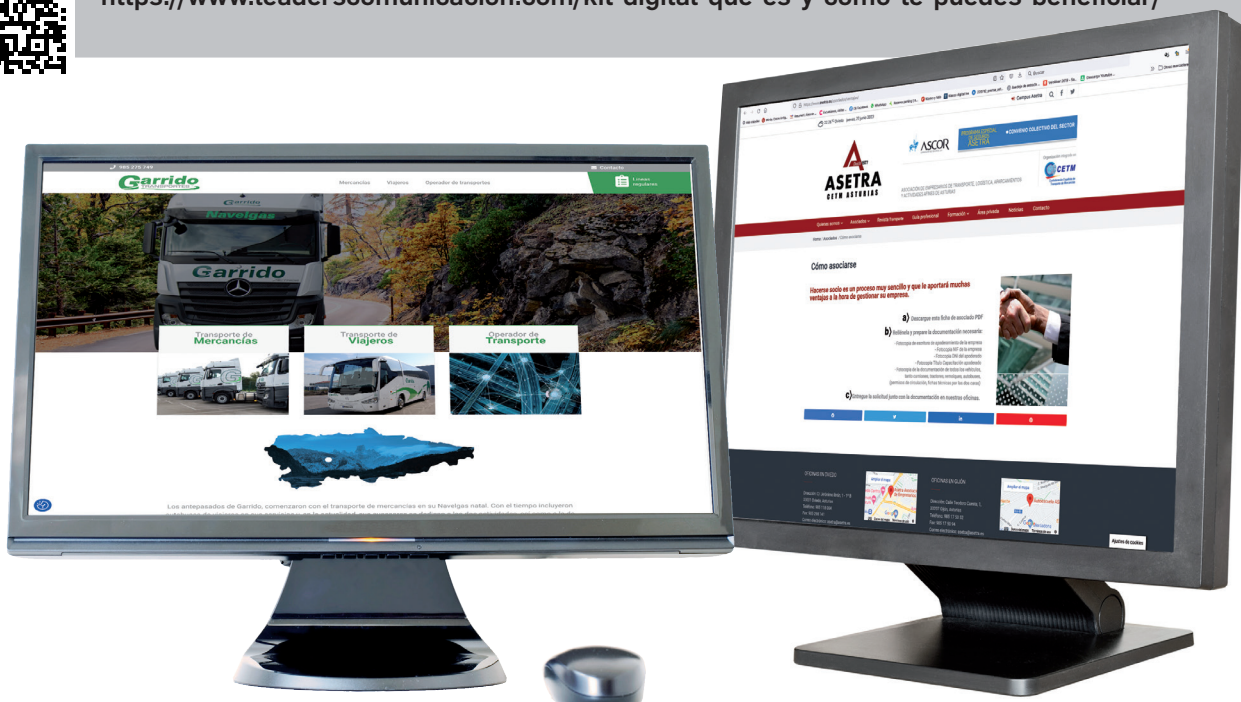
https://www.leaderscomunicacion.com/kit-digital-que-es-y-como-te-puedes-beneficiar/

985 275 749
Contacto
Garrido
Mercancías Viajeros Operador de transportes
Líneas regulares
Navelgas
Garrido
Transporte de Mercancías
Transporte de Viajeros
Operador de Transporte
Los antepasados de Garrido, comenzaron con el transporte de mercancías en su Navelgas natal. Con el tiempo incluyeron

ASCOR
CONVENIO COLECTIVO DEL SECTOR
ASETRA
ASETRA
CETM ASTURIAS
CETM
Quiénes somos Asociados Revista Transporte Guía profesional Formación Área privada Noticias Contacto
Inicio / Asociados / Cómo asociarse
Cómo asociarse
Hacerse socio es un proceso muy sencillo y que le aportará muchas ventajas a la hora de gestionar su empresa.
a) Descargue esta ficha de asociado PDF
b) Rellénela y prepare la documentación necesaria:
c) Entregue la solicitud junto con la documentación en nuestras oficinas.
OFICINAS EN OVIEDO
OFICINAS EN GIJÓN
Ajustes de cookies